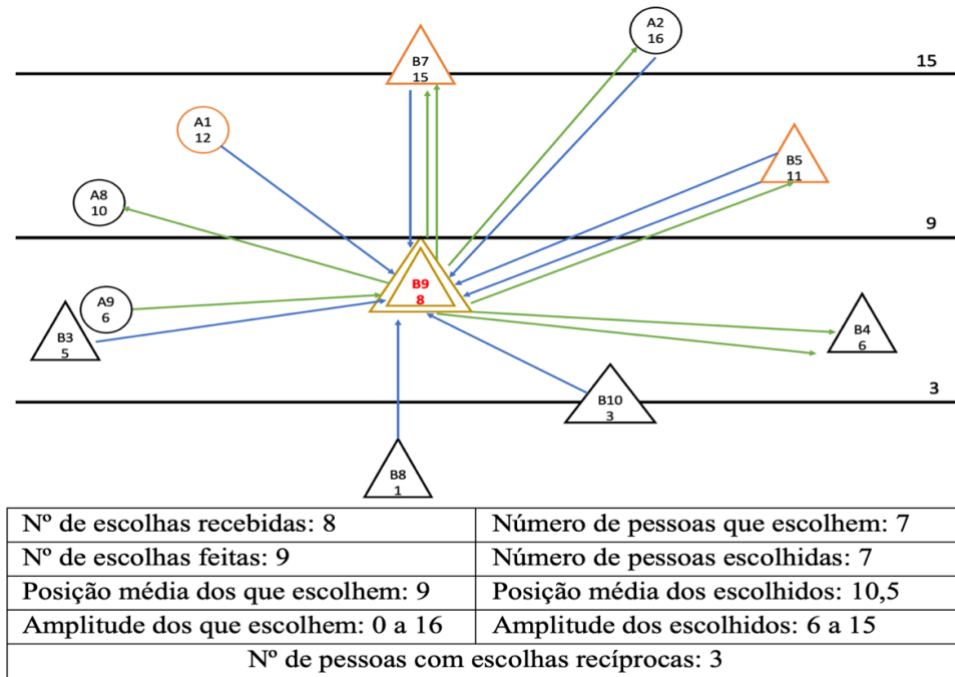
A2
16

B7
15

15

A1
12

B5
11

A8
10

9

B9
8

A9
6

B3
5

B4
6

B10
3

3

B8
1

| Nº de escolhas recebidas: 8 | Número de pessoas que escolhem: 7 |
|---|---|
| Nº de escolhas feitas: 9 | Número de pessoas escolhidas: 7 |
| Posição média dos que escolhem: 9 | Posição média dos escolhidos: 10,5 |
| Amplitude dos que escolhem: 0 a 16 | Amplitude dos escolhidos: 6 a 15 |
| Nº de pessoas com escolhas recíprocas: 3 | |